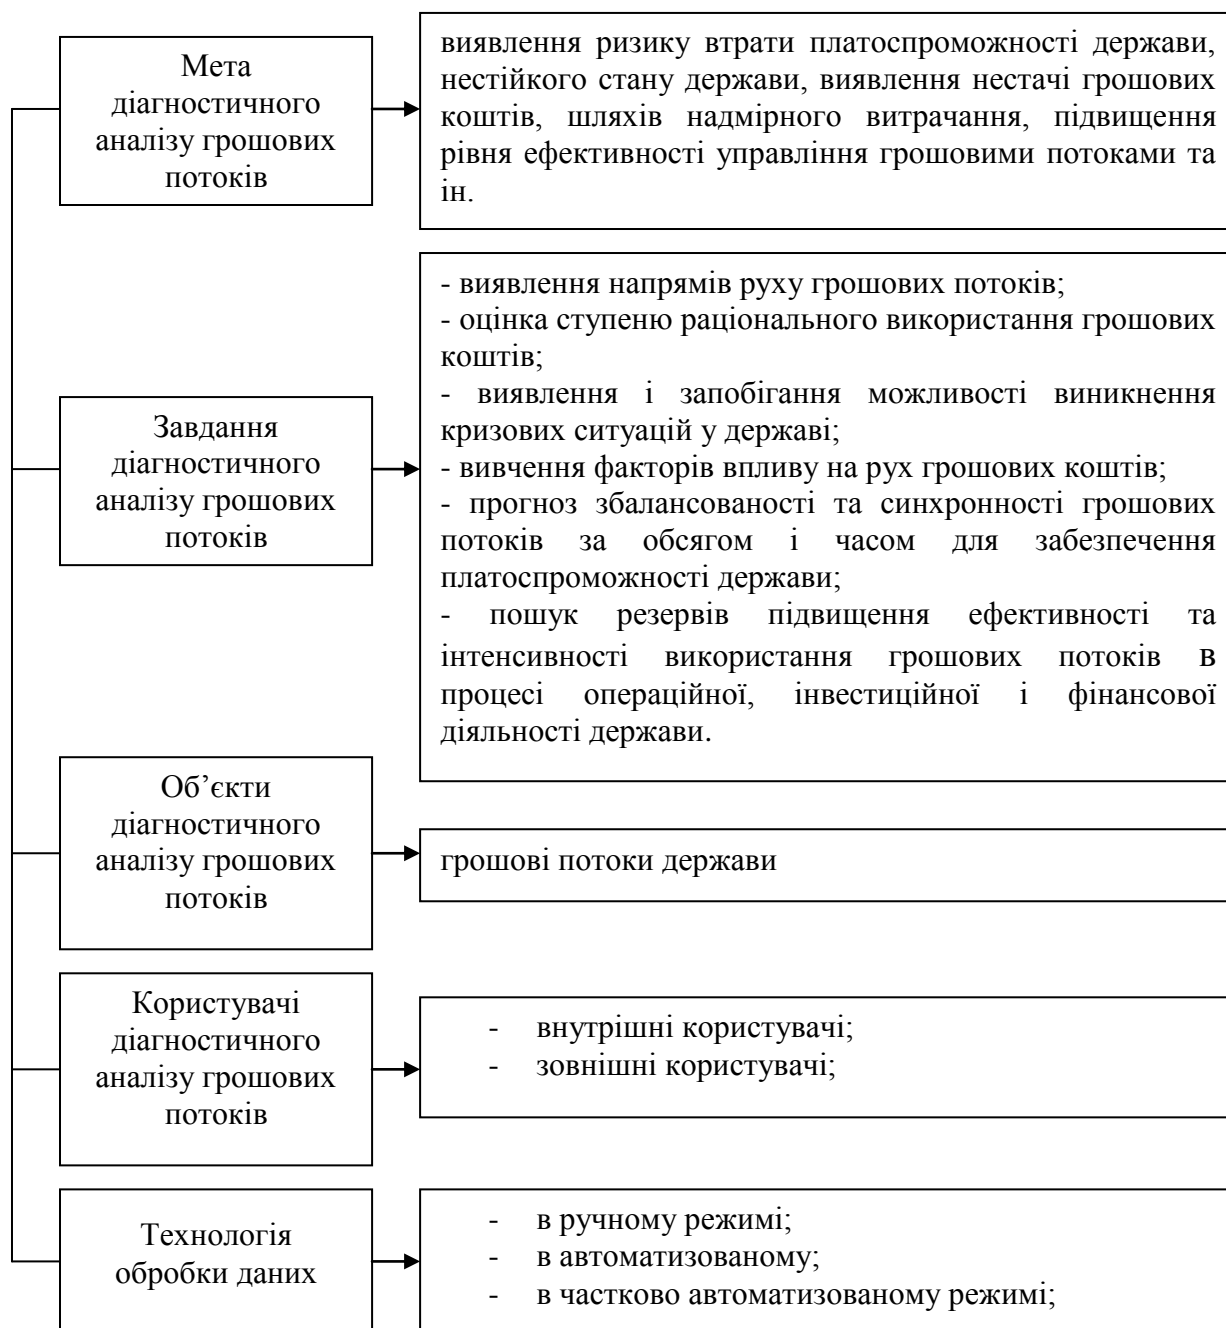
Мета діагностичного аналізу грошових потоків

виявлення ризику втрати платоспроможності держави, нестійкого стану держави, виявлення нестачі грошових коштів, шляхів надмірного витрачання, підвищення рівня ефективності управління грошовими потоками та ін.

Завдання діагностичного аналізу грошових потоків

- виявлення напрямів руху грошових потоків;
- оцінка ступеню раціонального використання грошових коштів;
- виявлення і запобігання можливості виникнення кризових ситуацій у державі;
- вивчення факторів впливу на рух грошових коштів;
- прогноз збалансованості та синхронності грошових потоків за обсягом і часом для забезпечення платоспроможності держави;
- пошук резервів підвищення ефективності та інтенсивності використання грошових потоків в процесі операційної, інвестиційної і фінансової діяльності держави.

Об'єкти діагностичного аналізу грошових потоків

грошові потоки держави

Користувачі діагностичного аналізу грошових потоків

- внутрішні користувачі;
- зовнішні користувачі;

Технологія обробки даних

- в ручному режимі;
- в автоматизованому;
- в частково автоматизованому режимі;